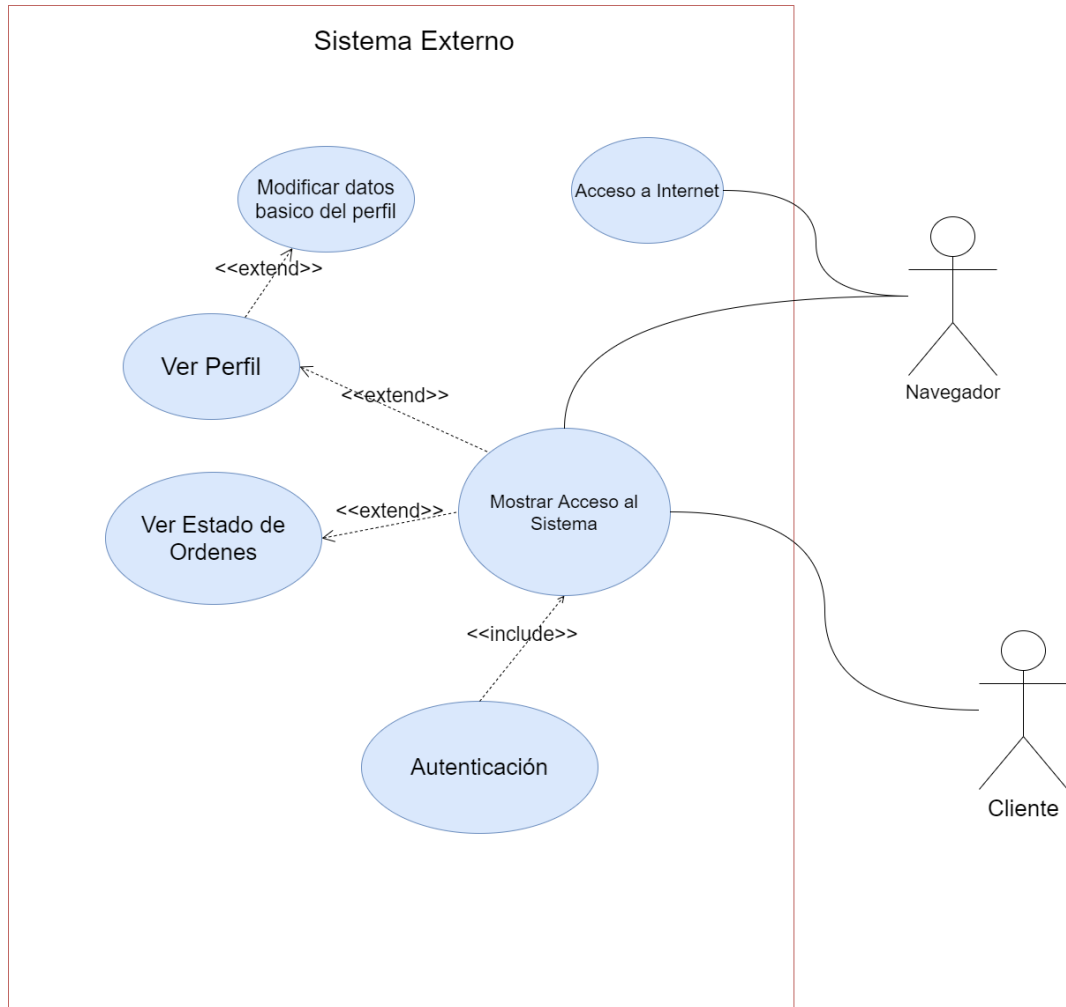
Sistema Externo

Modificar datos basico del perfil

Acceso a Internet

<<extend>>

Ver Perfil

<<extend>>

Navegador

Ver Estado de Ordenes

<<extend>>

Mostrar Acceso al Sistema

<<include>>

Autenticación

Cliente